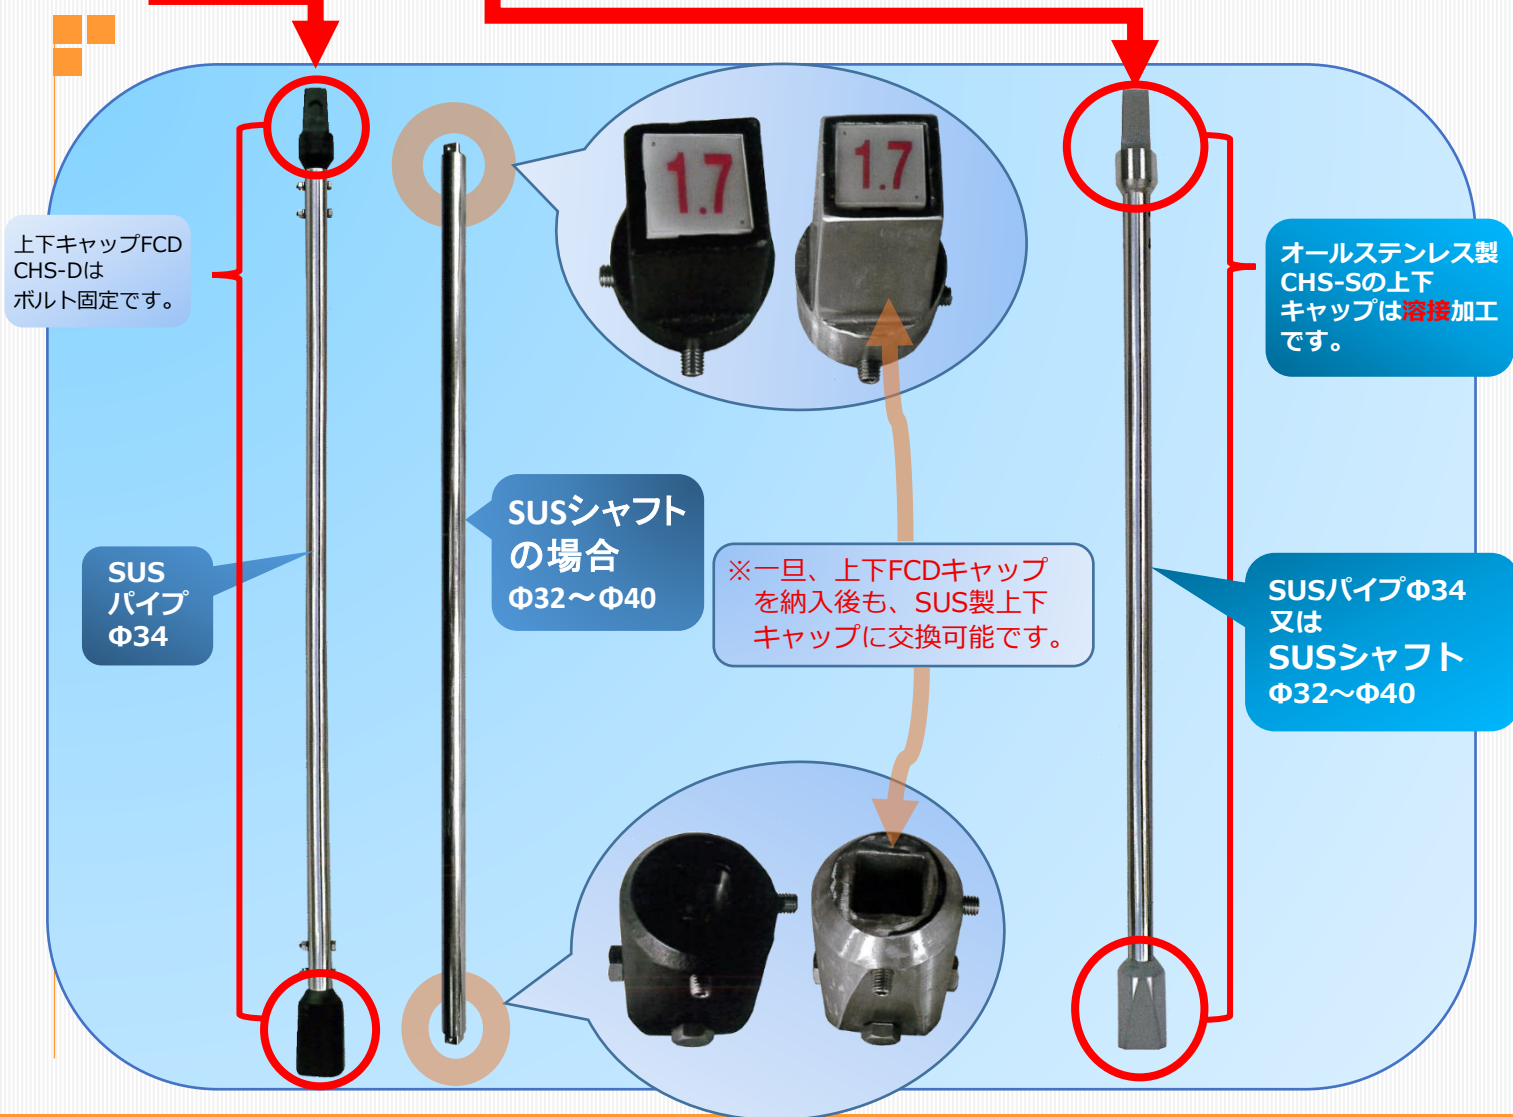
上下キャップFCD CHS-Dは ボルト固定です。

1.7

1.7

オールステンレス製 CHS-Sの上下 キャップは溶接加工 です。

SUS パイプ Φ34

SUSシャフト の場合 Φ32～Φ40

※一旦、上下FCDキャップ を納入後も、SUS製上下 キャップに交換可能です。

SUSパイプΦ34 又は SUSシャフト Φ32～Φ40